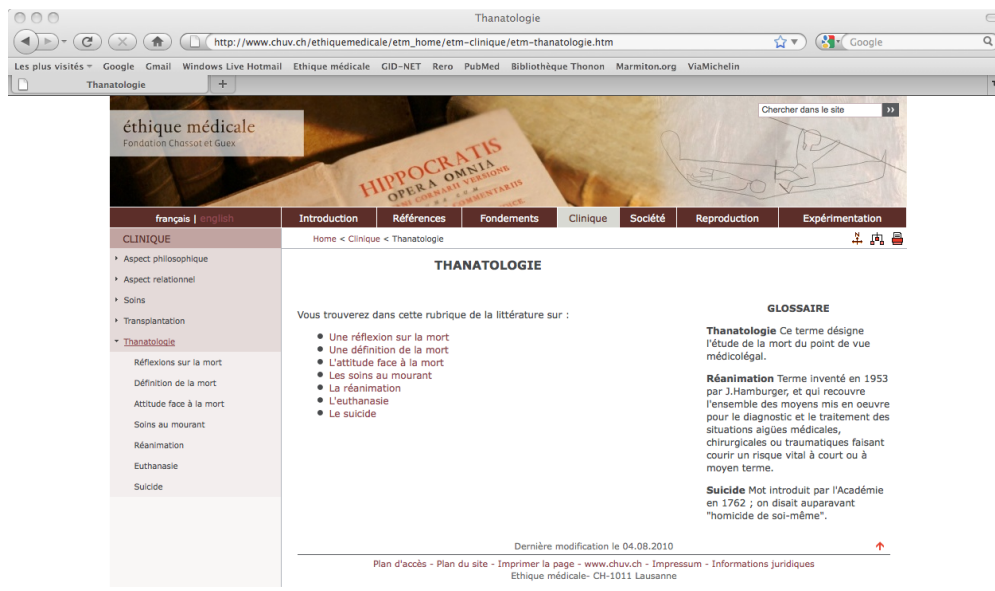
Thanatologie

http://www.chuv.ch/ethiquemedicale/etm_home/etm-clinique/etm-thanatologie.htm

Google

Les plus visités Google Gmail Windows Live Hotmail Ethique médicale GID-NET Rero PubMed Bibliothèque Thonon Marmiton.org ViaMichelin

Thanatologie +

éthique médicale
Fondation Chassot et Guex

Chercher dans le site ››

HIPPOCRATIS OPERA OMNIA

français | english

Introduction Références Fondements Clinique Société Reproduction Expérimentation

CLINIQUE

Aspect philosophique
Aspect relationnel
Soins
Transplantation
Thanatologie
Réflexions sur la mort
Définition de la mort
Attitude face à la mort
Soins au mourant
Réanimation
Euthanasie
Suicide

Home < Clinique < Thanatologie

THANATOLOGIE

Vous trouverez dans cette rubrique de la littérature sur :

- Une réflexion sur la mort
- Une définition de la mort
- L'attitude face à la mort
- Les soins au mourant
- La réanimation
- L'euthanasie
- Le suicide

GLOSSAIRE

**Thanatologie** Ce terme désigne l'étude de la mort du point de vue médicolégal.

**Réanimation** Terme inventé en 1953 par J.Hamburger, et qui recouvre l'ensemble des moyens mis en oeuvre pour le diagnostic et le traitement des situations aigües médicales, chirurgicales ou traumatiques faisant courir un risque vital à court ou à moyen terme.

**Suicide** Mot introduit par l'Académie en 1762 ; on disait auparavant "homicide de soi-même".

Dernière modification le 04.08.2010

Plan d'accès - Plan du site - Imprimer la page - www.chuv.ch - Impressum - Informations juridiques
Ethique médicale- CH-1011 Lausanne